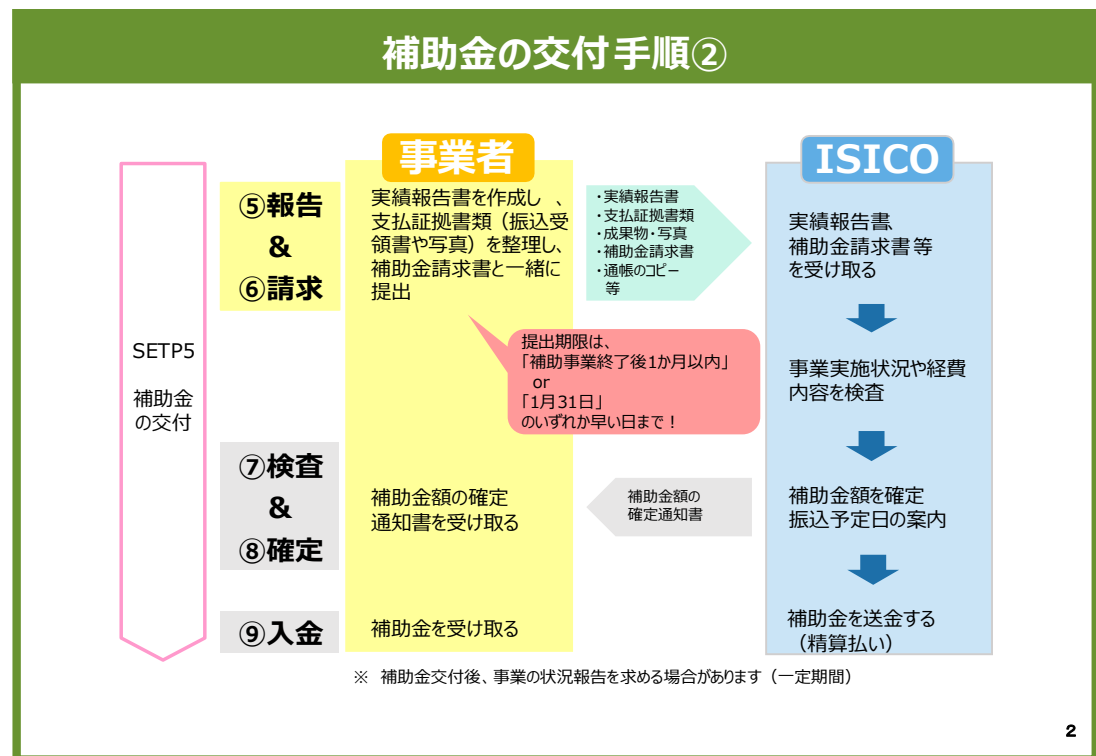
補助金の交付手順②

事業者

ISICO

SETP5

補助金の交付

⑤報告
&
⑥請求

実績報告書を作成し 、支払証拠書類（振込受領書や写真）を整理し、補助金請求書と一緒に提出

・実績報告書
・支払証拠書類
・成果物・写真
・補助金請求書
・通帳のコピー 等

実績報告書
補助金請求書等
を受け取る

提出期限は、
「補助事業終了後1か月以内」
or
「1月31日」
のいずれか早い日まで！

事業実施状況や経費内容を検査

⑦検査
&
⑧確定

補助金額の確定通知書を受け取る

補助金額の確定通知書

補助金額を確定
振込予定日の案内

⑨入金

補助金を受け取る

補助金を送金する
（精算払い）

※ 補助金交付後、事業の状況報告を求める場合があります（一定期間）

2